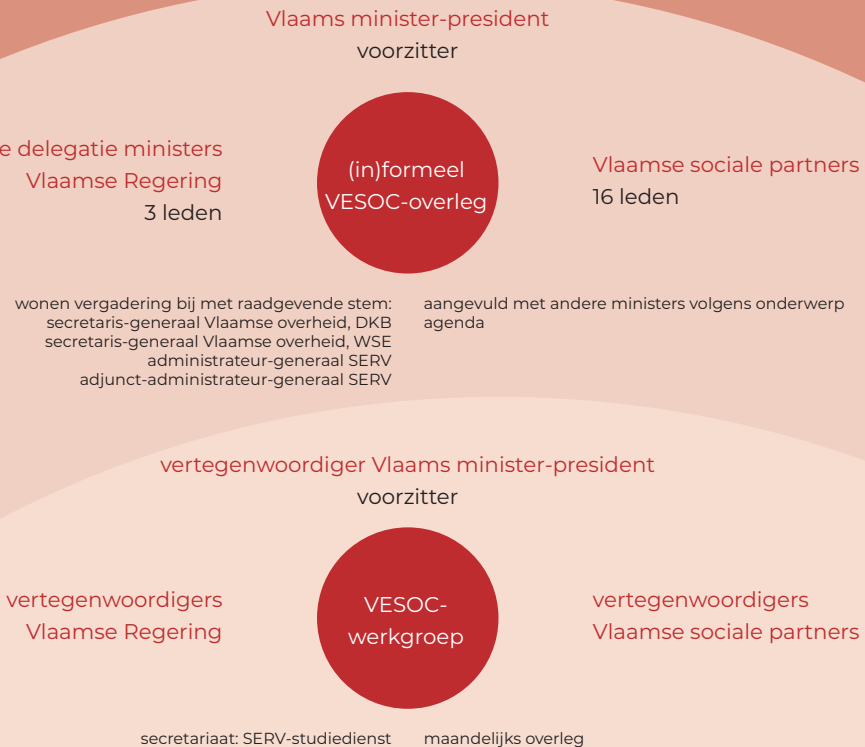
Vlaams minister-president
voorzitter

e delegatie ministers Vlaamse Regering
3 leden

(in)formeel VESOC-overleg

Vlaamse sociale partners
16 leden

wonen vergadering bij met raadgevende stem:
secretaris-generaal Vlaamse overheid, DKB
secretaris-generaal Vlaamse overheid, WSE
administrateur-generaal SERV
adjunct-administrateur-generaal SERV

aangevuld met andere ministers volgens onderwerp agenda

vertegenwoordiger Vlaams minister-president
voorzitter

vertegenwoordigers Vlaamse Regering

VESOC-werkgroep

vertegenwoordigers Vlaamse sociale partners

secretariaat: SERV-studiedienst

maandelijks overleg